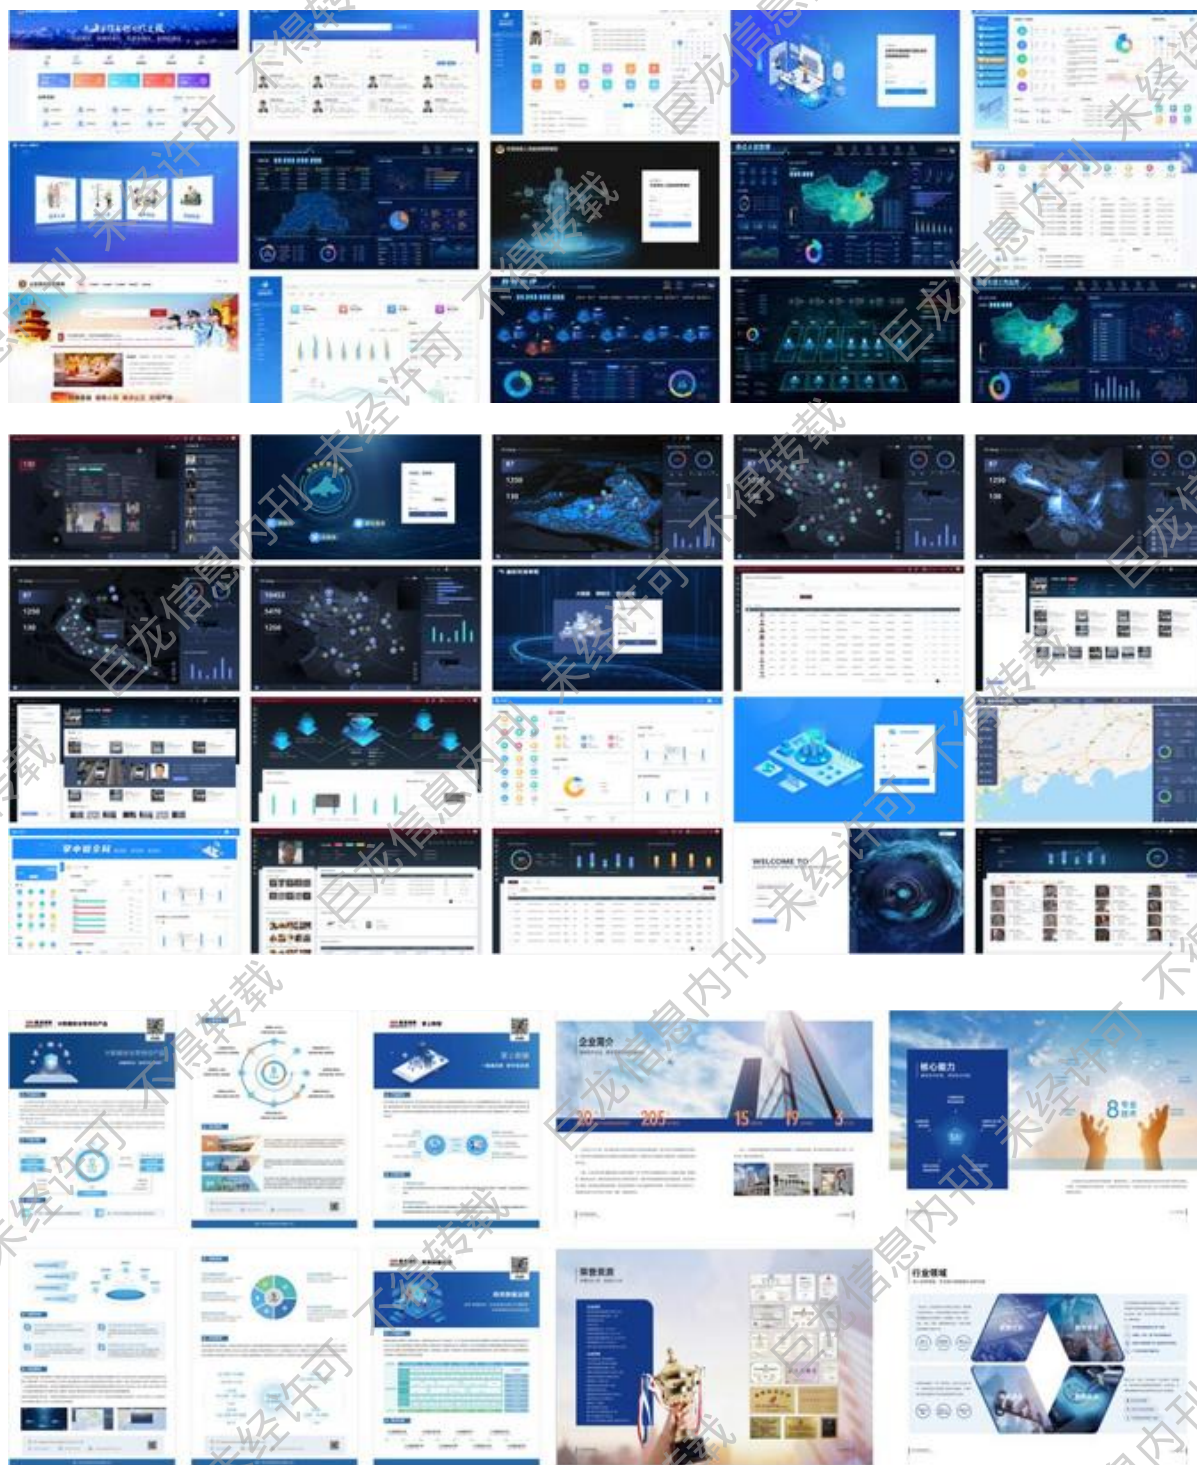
不得转载 巨龙信息 未经许可 内刊 未经许可 不得转载 巨龙信息内刊 未经许可 巨龙信息内刊 不得转载 巨龙信息内刊 未经许可 不得转载 巨龙 巨龙信息内刊 未经许可 不得转载 未经许可 巨龙信息内刊 不得转载 载 巨龙信息内刊 未经许可 不得转载 巨龙信息内刊 未经许可 不得转载 未经许可 巨龙信息内刊 未经许可 不得转载 未经许可 巨龙信息内刊 载 内刊

WELCOME TO

企业简介

20 205 15 19 3

核心能力

8

荣誉资质

行业领域